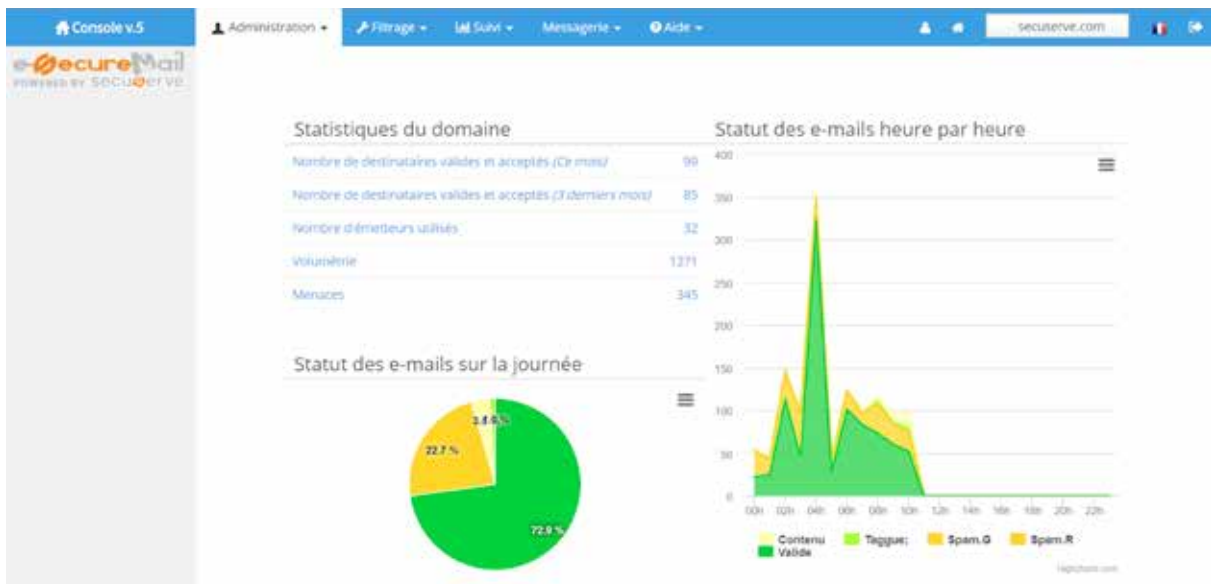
Console v.5 | Administration ▾ | Filtrage ▾ | Suivi ▾ | Messagerie ▾ | Aide ▾ | secuserve.com

e-SecureMail POWERED BY SECUSERVE

Statistiques du domaine

| | |
|---|---|
| Nombre de destinataires valides et acceptés (Ce mois) | 99 |
| Nombre de destinataires valides et acceptés (3 derniers mois) | 85 |
| Nombre d'émetteurs utilisés | 32 |
| Volumétrie | 1271 |
| Menaces | 345 |

Statut des e-mails sur la journée

3.8 % 0.6 %
22.7 %
72.9 %

Statut des e-mails heure par heure

400
350
300
250
200
150
100
50
0

00h 02h 04h 06h 08h 10h 12h 14h 16h 18h 20h 22h

Contenu Taggue; Spam.G Spam.R
Valide

Highcharts.com